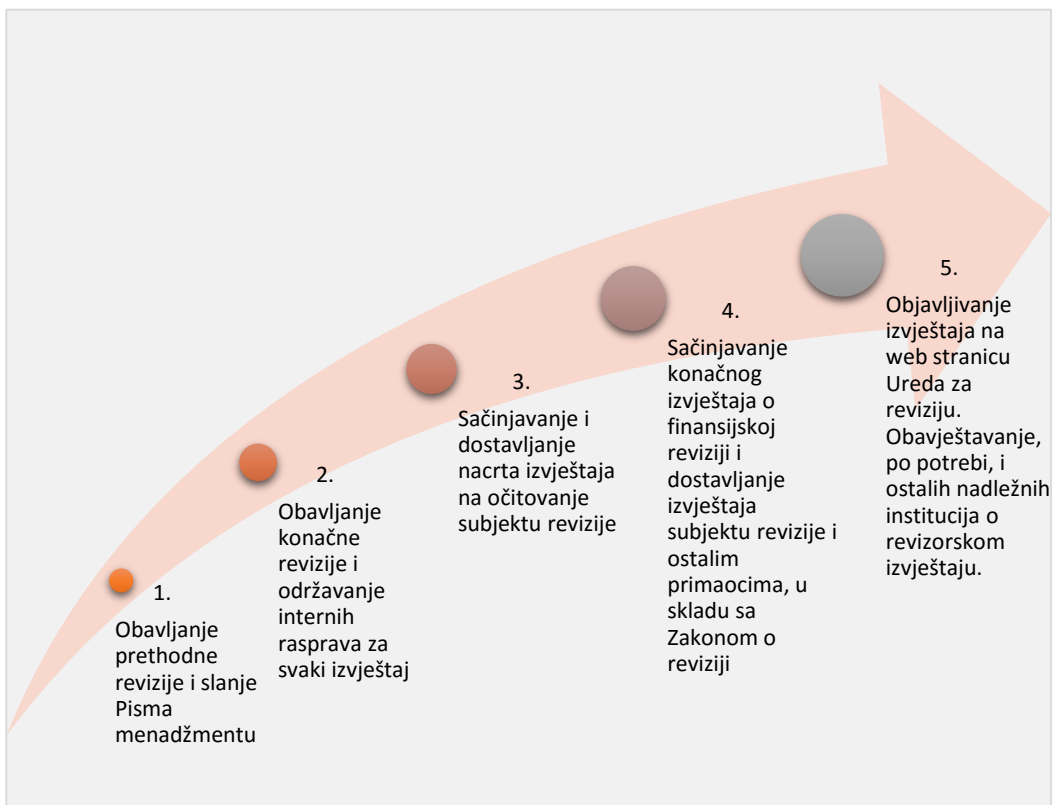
1.

Obavljanje prethodne revizije i slanje Pisma menadžmentu

2.

Obavljanje konačne revizije i održavanje internih rasprava za svaki izvještaj

3.

Sačinjavanje i dostavljanje nacrta izvještaja na očitovanje subjektu revizije

4.

Sačinjavanje konačnog izvještaja o finansijskoj reviziji i dostavljanje izvještaja subjektu revizije i ostalim primaocima, u skladu sa Zakonom o reviziji

5.

Objavljivanje izvještaja na web stranicu Ureda za reviziju. Obavještavanje, po potrebi, i ostalih nadležnih institucija o revizorskom izvještaju.